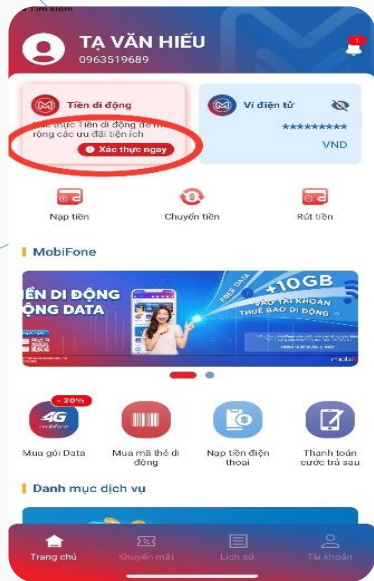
◂ Tìm kiếm
TẠ VĂN HIẾU
0963519689
1
Tiền di động
Xác thực Tiền di động để mở rộng các ưu đãi tiện ích
Xác thực ngay
Ví điện tử
**********
VND
Nạp tiền
Chuyển tiền
Rút tiền
MobiFone
IỀN DI ĐỘNG
ỘNG DATA
FREE DATA
+10GB
VÀO TÀI KHOẢN
THUÊ BAO DI ĐỘNG
-20%
4G
mobifone
Mua gói Data
Mua mã thẻ di động
Nạp tiền điện thoại
Thanh toán cước trả sau
Danh mục dịch vụ
Trang chủ
Khuyến mãi
Lịch sử
Tài khoản